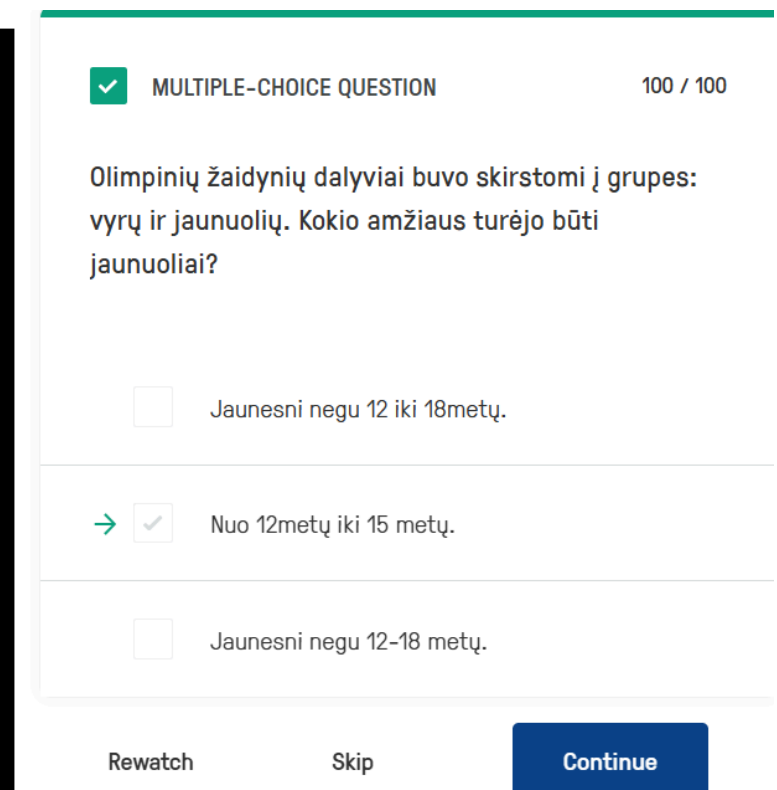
MULTIPLE-CHOICE QUESTION

100 / 100

Olimpinių žaidynių dalyviai buvo skirstomi į grupes: vyrų ir jaunuolių. Kokio amžiaus turėjo būti jaunuoliai?

Jaunesni negu 12 iki 18metų.

Nuo 12metų iki 15 metų.

Jaunesni negu 12-18 metų.

Rewatch

Skip

Continue